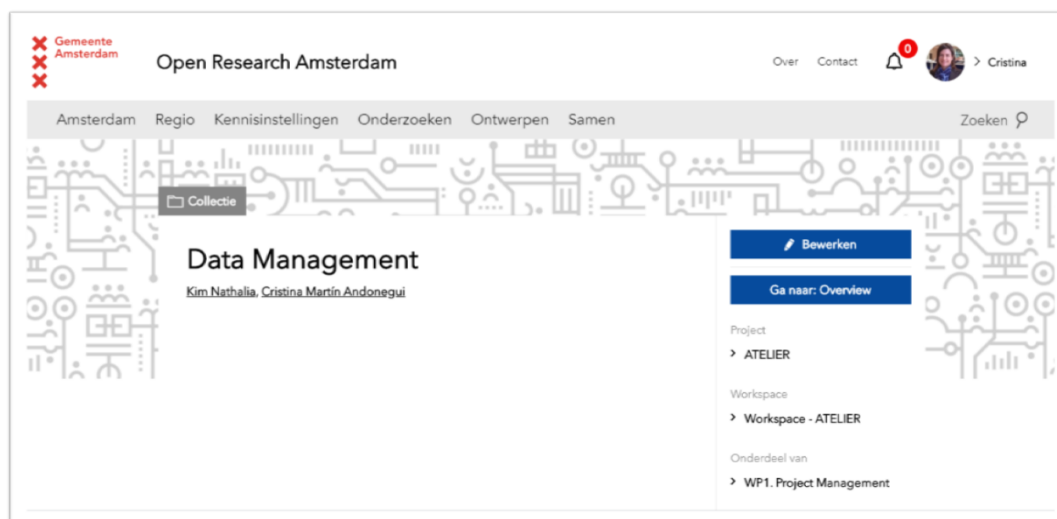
Gemeente Amsterdam

Open Research Amsterdam

Over Contact 0 > Cristina

Amsterdam Regio Kennisinstellingen Onderzoeken Ontwerpen Samen Zoeken

Collectie

Data Management

Kim Nathalia, Cristina Martín Andonegui

Bewerken

Ga naar: Overview

Project

> ATELIER

Workspace

> Workspace - ATELIER

Onderdeel van

> WP1. Project Management